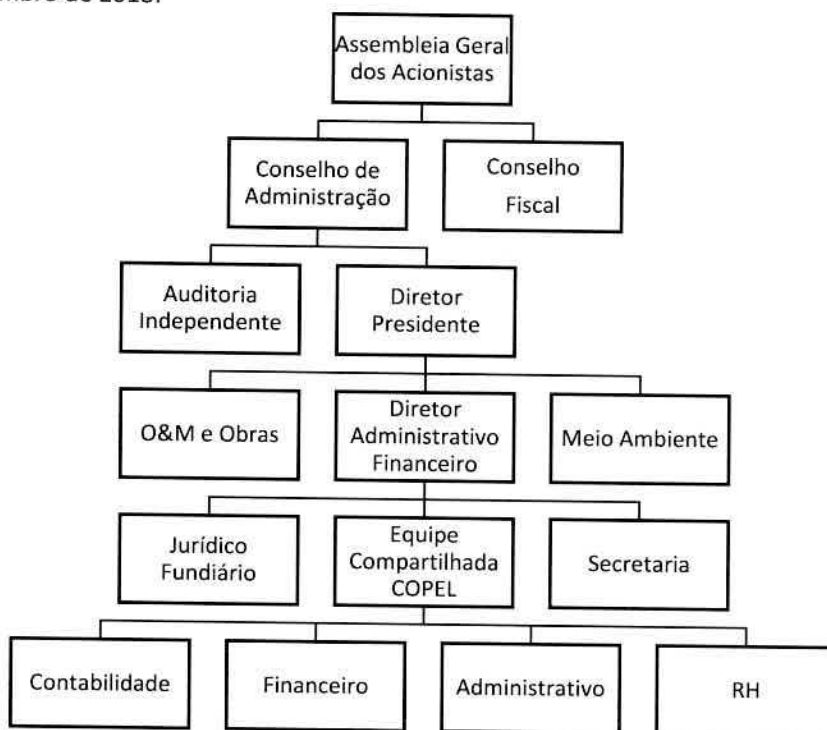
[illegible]mbro de 2018.

Assembleia Geral dos Acionistas

Conselho de Administração

Conselho Fiscal

Auditoria Independente

Diretor Presidente

O&M e Obras

Diretor Administrativo Financeiro

Meio Ambiente

Jurídico Fundiário

Equipe Compartilhada COPEL

Secretaria

Contabilidade

Financeiro

Administrativo

RH